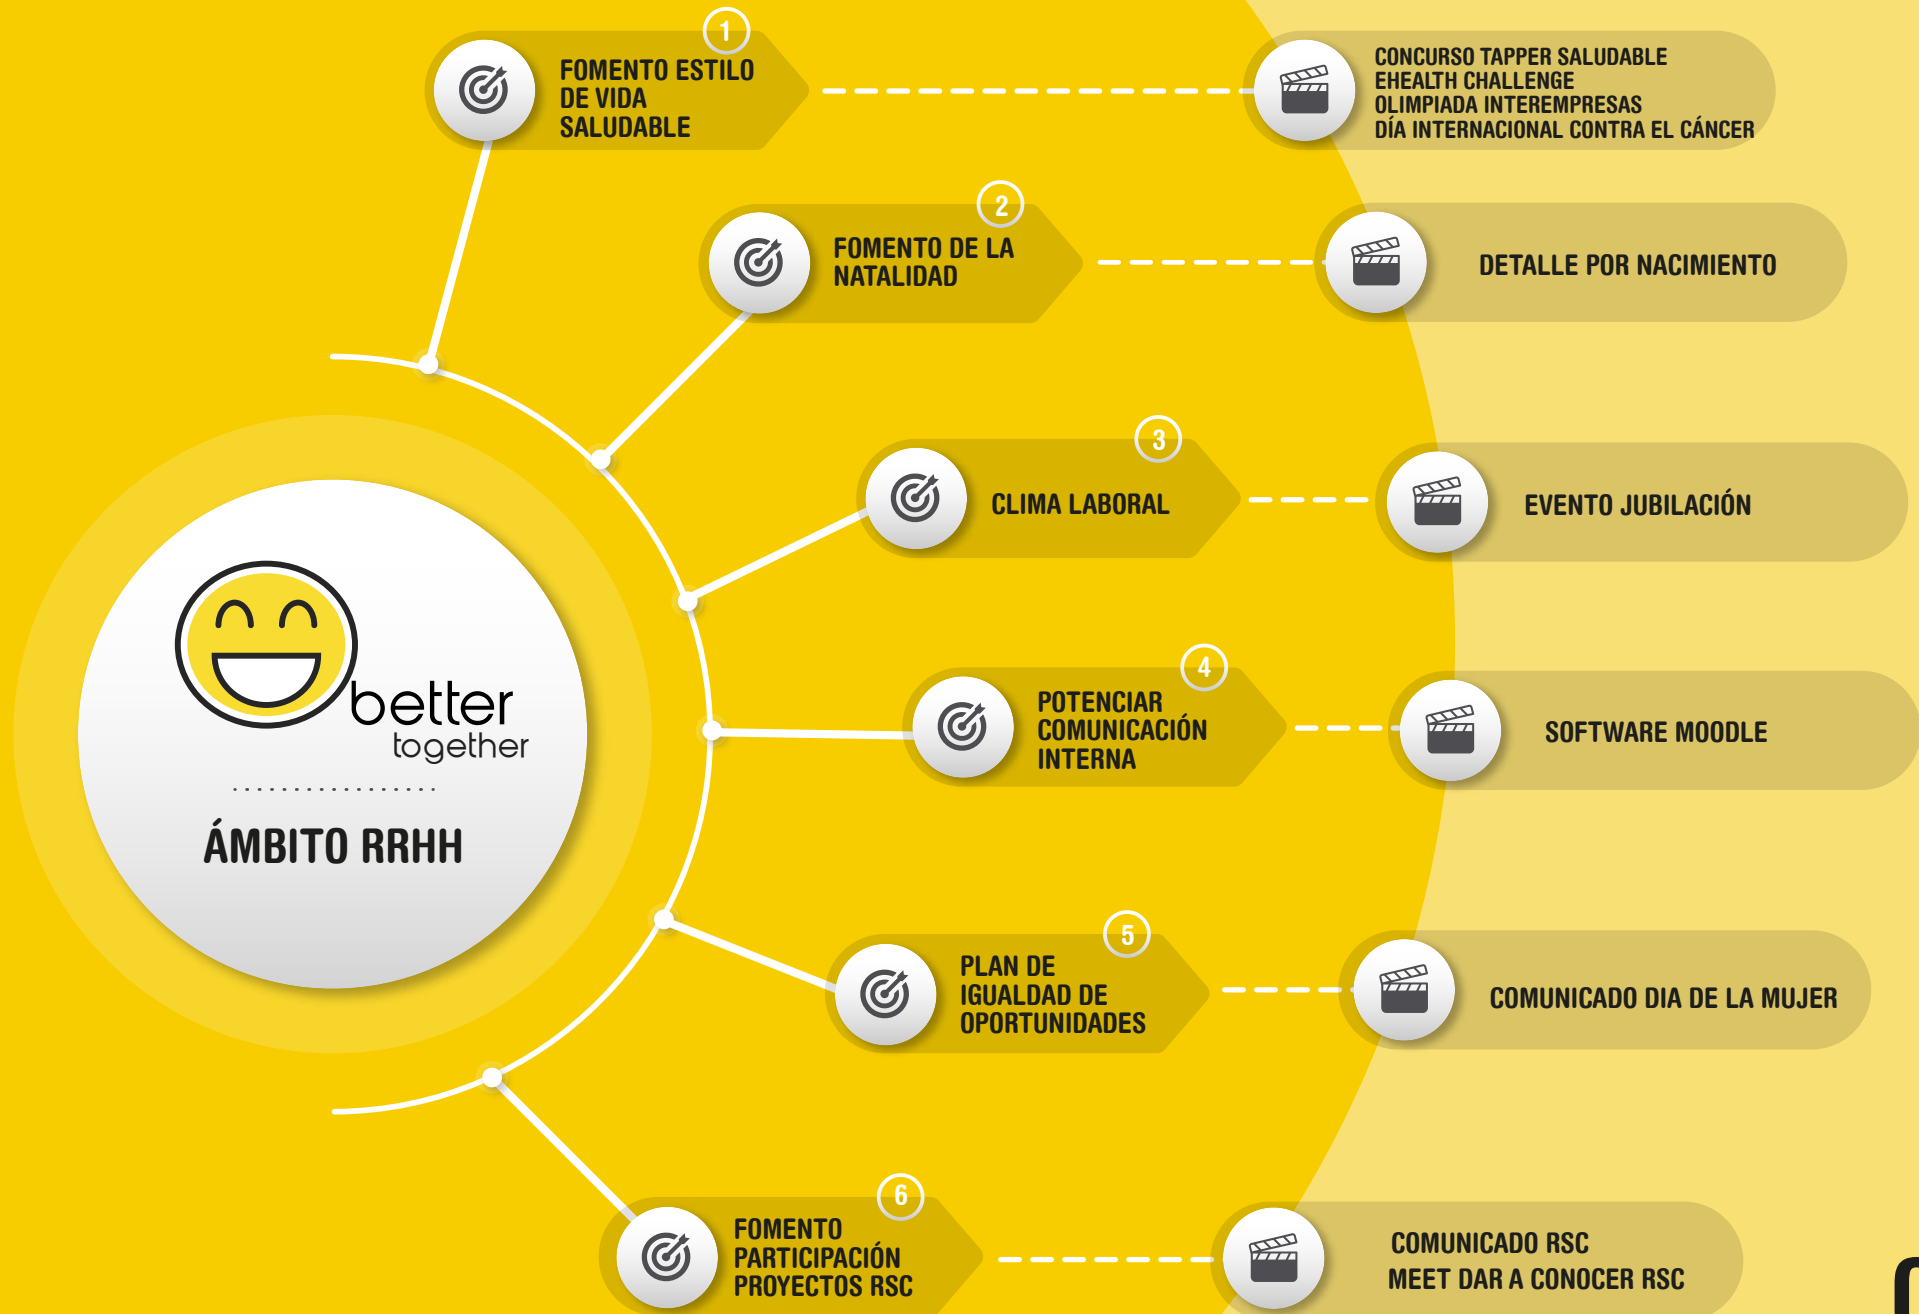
better together

ÁMBITO RRHH

1
FOMENTO ESTILO DE VIDA SALUDABLE

CONCURSO TAPPER SALUDABLE
EHEALTH CHALLENGE
OLIMPIADA INTEREMPRESAS
DÍA INTERNACIONAL CONTRA EL CÁNCER

2
FOMENTO DE LA NATALIDAD

DETALLE POR NACIMIENTO

3
CLIMA LABORAL

EVENTO JUBILACIÓN

4
POTENCIAR COMUNICACIÓN INTERNA

SOFTWARE MOODLE

5
PLAN DE IGUALDAD DE OPORTUNIDADES

COMUNICADO DIA DE LA MUJER

6
FOMENTO PARTICIPACIÓN PROYECTOS RSC

COMUNICADO RSC
MEET DAR A CONOCER RSC